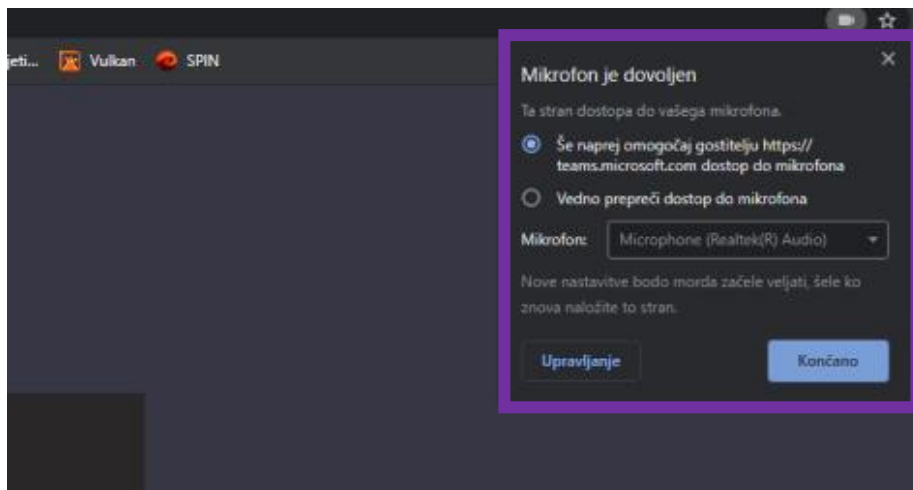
jeti... Vulkan SPIN

Mikrofon je dovoljen

×

Ta stran dostopa do vašega mikrofona.

Še naprej omogočaj gostitelju https://teams.microsoft.com dostop do mikrofona

Vedno prepreči dostop do mikrofona

Mikrofon: Microphone (Realtek(R) Audio)

Nove nastavitve bodo morda začele veljati, šele ko znova naložite to stran.

Upravljanje

Končano